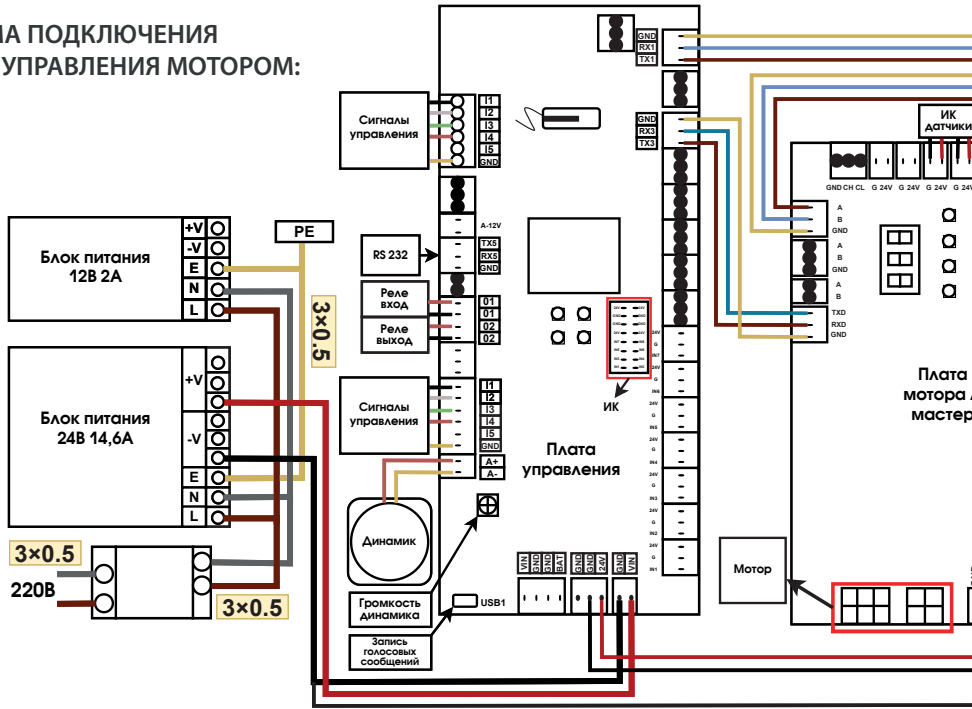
А ПОДКЛЮЧЕНИЯ
УПРАВЛЕНИЯ МОТОРОМ:

Сигналы управления
I1
I2
I3
I4
I5
GND

GND
RX1
TX1

GND
RX3
TX3

ИК датчики

GND CH CL G 24V G 24V G 24V G

A
B
GND
A
B
GND
A
B
TXD
RXD
GND

Блок питания 12В 2А
+V
-V
E
N
L

PE

3×0.5

RS 232
A-12V
TX5
RX5
GND

Реле вход
Реле выход
01
01
02
02

ИК

Блок питания 24В 14,6А
+V
-V
E
N
L

Сигналы управления
I1
I2
I3
I4
I5
GND
A+
A-

Плата управления

Плата мотора мастер

24V
G
IN7
24V
G
IN6
24V
G
IN5
24V
G
IN4
24V
G
IN3
24V
G
IN2
24V
G
IN1

Динамик

3×0.5
220В
3×0.5

Громкость динамика
USB1
Запись голосовых сообщений

VIN
GND
GND
BAT
GND
24V
GND
VIN

Мотор